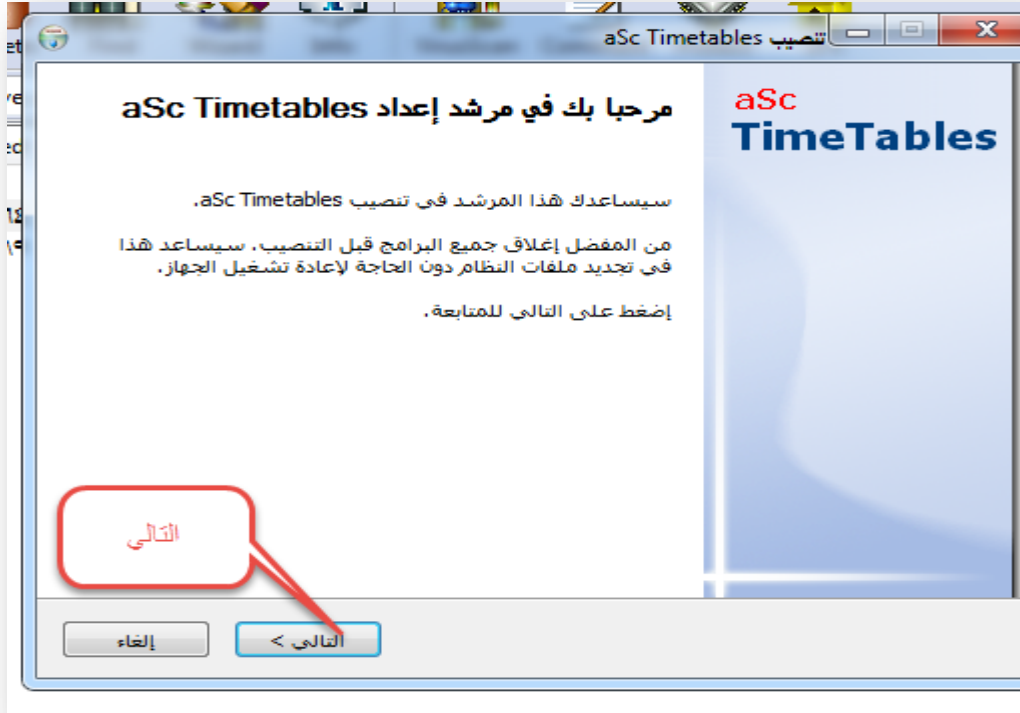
تنصيب aSc Timetables

مرحبا بك في مرشد إعداد aSc Timetables

aSc
TimeTables

سيساعدك هذا المرشد في تنصيب aSc Timetables.

من المفضل إغلاق جميع البرامج قبل التنصيب. سيساعد هذا في تجديد ملفات النظام دون الحاجة لإعادة تشغيل الجهاز.

إضغط على التالي للمتابعة.

التالي

التالي >

إلغاء